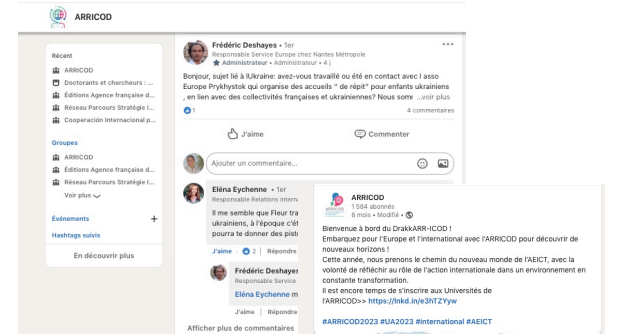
ARRICOD

Récent
ARRICOD
Doctorants et chercheurs : ...
Éditions Agence française d...
Réseau Parcours Stratégie I...
Cooperación Internacional p...

Groupes
ARRICOD
Éditions Agence française d...
Réseau Parcours Stratégie I...
Voir plus

Événements +
Hashtags suivis
En découvrir plus

Frédéric Deshayes • 1er
Responsable Service Europe chez Nantes Métropole
Administrateur • Administrateur • 4 j
Bonjour, sujet lié à Ukraine: avez-vous travaillé ou été en contact avec l asso Europe Prykhystok qui organise des accueils " de répit" pour enfants ukrainiens , en lien avec des collectivités françaises et ukrainiennes? Nous som ...voir plus
1
4 commentaires
J'aime
Commenter
Ajouter un commentaire...

Eléna Eychenne • 1er
Responsable Relations inter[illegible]
Il me semble que Fleur tra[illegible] ukrainiens, à l'époque c'ét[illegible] pourra te donner des pist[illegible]
J'aime • 2 | Répondre

Frédéric Deshayes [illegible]
Responsable Servic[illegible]
Eléna Eychenne m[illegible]
J'aime | Répondre

Afficher plus de commentaires

ARRICOD
1 584 abonnés
8 mois • Modifié •
Bienvenue à bord du DrakkARR-ICOD !
Embarquez pour l'Europe et l'international avec l'ARRICOD pour découvrir de nouveaux horizons !
Cette année, nous prenons le chemin du nouveau monde de l'AEICT, avec la volonté de réfléchir au rôle de l'action internationale dans un environnement en constante transformation.
Il est encore temps de s'inscrire aux Universités de l'ARRICOD>> https://lnkd.in/e3hTZYyw

#ARRICOD2023 #UA2023 #international #AEICT